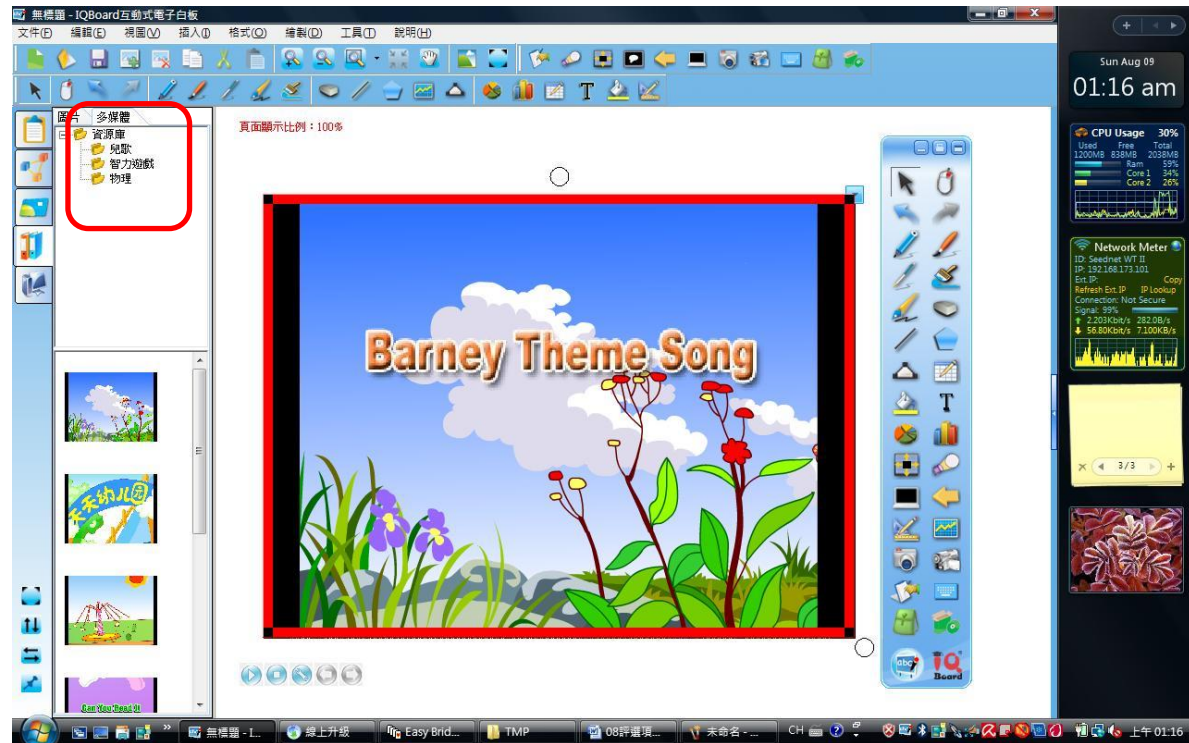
無標題 - IQBoard互動式電子白板

文件(F) 編輯(E) 視圖(V) 插入(I) 格式(O) 繪製(D) 工具(T) 說明(H)

圖片 多媒體

資源庫
兒歌
智力遊戲
物理

頁面顯示比例：100%

Barney Theme Song

天天幼儿园

Can You Read It

Sun Aug 09
01:16 am

CPU Usage 30%
Used 1200MB Free 838MB Total 2038MB
Ram 59%
Core 1 34%
Core 2 26%

Network Meter
ID: Seednet WT II
IP: 192.168.173.101
Ext.IP: Copy
Refresh Ext.IP IP Lookup
Connection: Not Secure
Signal: 99%
2.203Kbit/s 282.0B/s
56.80Kbit/s 7.100KB/s

3/3

無標題 - I... 線上升級 Easy Brid... TMP 08評選項... 未命名 - ... CH 上午 01:16